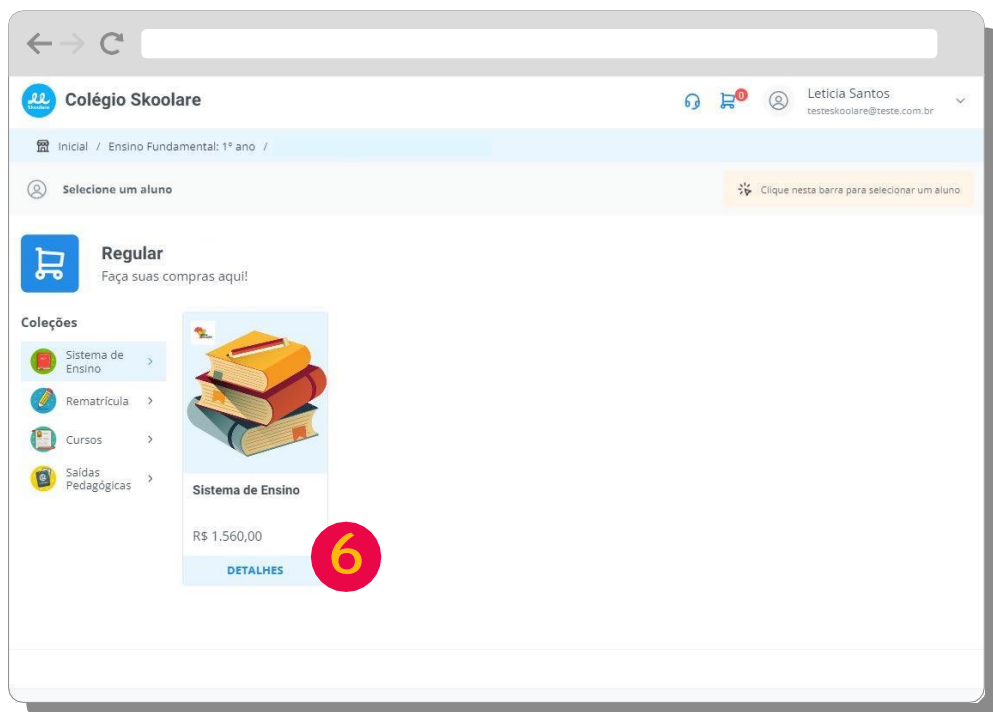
Colégio Skoolare

0

Leticia Santos
testeskoolare@teste.com.br

Inicial / Ensino Fundamental: 1º ano /

Selecione um aluno

Clique nesta barra para selecionar um aluno

Regular
Faça suas compras aqui!

Coleções

Sistema de Ensino

Rematrícula

Cursos

Saídas Pedagógicas

Sistema de Ensino

R$ 1.560,00

DETALHES

6